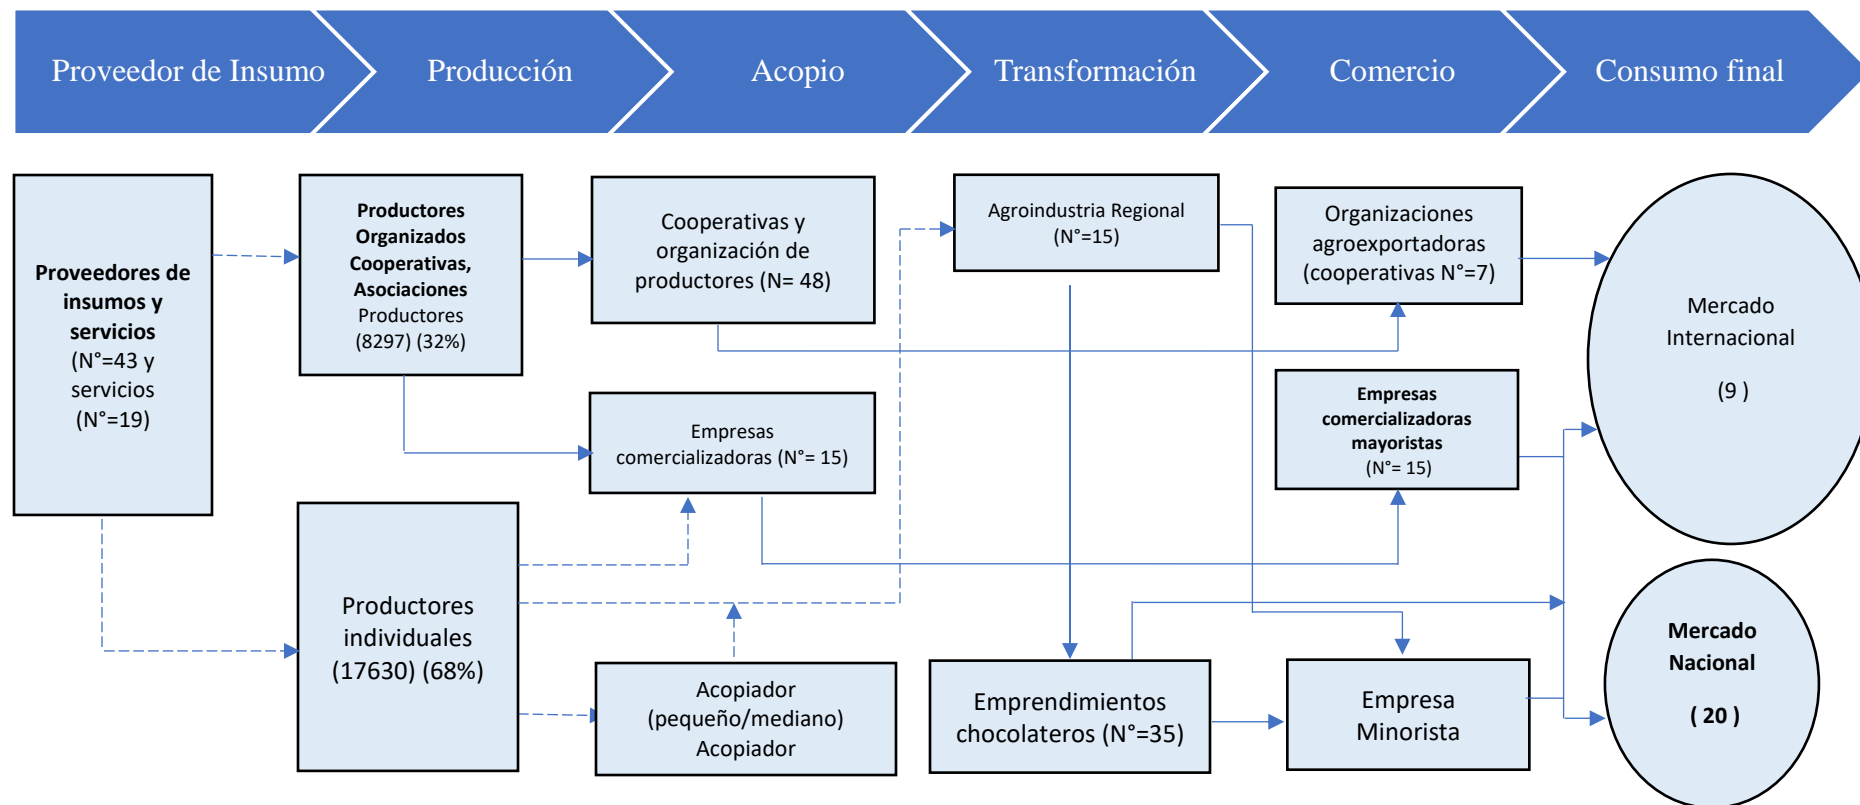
Proveedor de Insumo

Producción

Acopio

Transformación

Comercio

Consumo final

Proveedores de insumos y servicios (N°=43 y servicios (N°=19)

Productores Organizados Cooperativas, Asociaciones Productores (8297) (32%)

Cooperativas y organización de productores (N= 48)

Agroindustria Regional (N°=15)

Organizaciones agroexportadoras (cooperativas N°=7)

Mercado Internacional (9 )

Empresas comercializadoras (N°= 15)

Empresas comercializadoras mayoristas (N°= 15)

Productores individuales (17630) (68%)

Acopiador (pequeño/mediano) Acopiador

Emprendimientos chocolateros (N°=35)

Empresa Minorista

Mercado Nacional ( 20 )